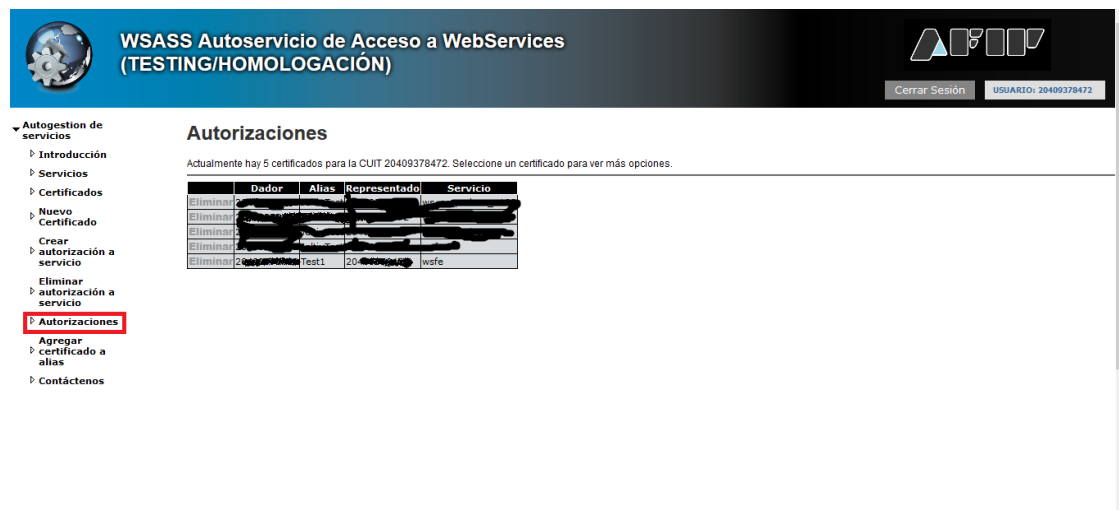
WSASS Autoservicio de Acceso a WebServices
(TESTING/HOMOLOGACIÓN)

AFIP

Cerrar Sesión

USUARIO: 20409378472

Autogestion de servicios

Introducción

Servicios

Certificados

Nuevo Certificado

Crear autorización a servicio

Eliminar autorización a servicio

Autorizaciones

Agregar certificado a alias

Contáctenos

Autorizaciones

Actualmente hay 5 certificados para la CUIT 20409378472. Seleccione un certificado para ver más opciones.

| | Dador | Alias | Representado | Servicio |
|---|---|---|---|---|
| Eliminar | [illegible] | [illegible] | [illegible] | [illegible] |
| Eliminar | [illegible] | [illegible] | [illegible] | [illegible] |
| Eliminar | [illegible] | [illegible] | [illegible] | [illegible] |
| Eliminar | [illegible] | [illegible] | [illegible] | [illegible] |
| Eliminar | 20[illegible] | Test1 | 204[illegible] | wsfe |